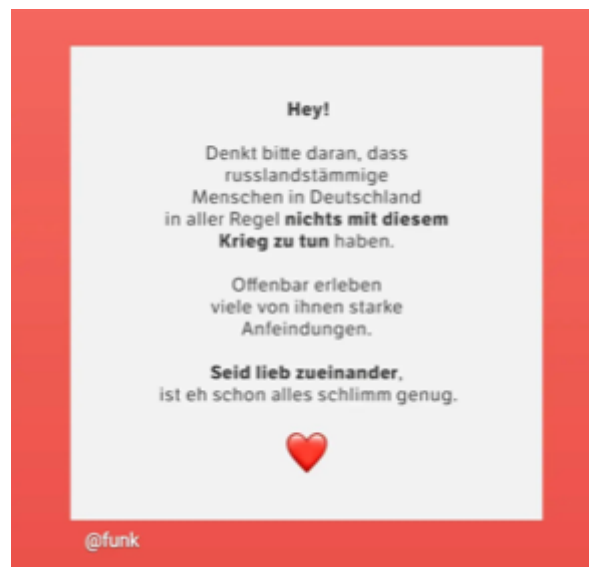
Hey!

Denkt bitte daran, dass russlandstämmige Menschen in Deutschland in aller Regel nichts mit diesem Krieg zu tun haben.

Offenbar erleben viele von ihnen starke Anfeindungen.

Seid lieb zueinander, ist eh schon alles schlimm genug.

❤️

@funk